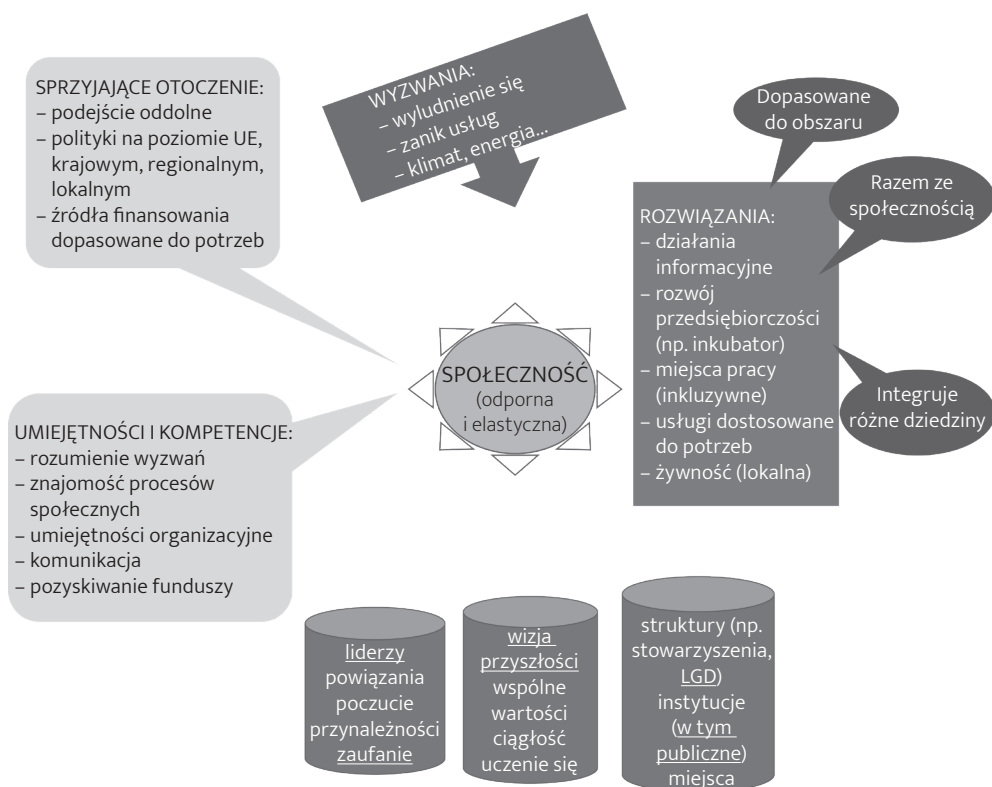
SPRZYJAJĄCE OTOCZENIE:
– podejście oddolne
– polityki na poziomie UE, krajowym, regionalnym, lokalnym
– źródła finansowania dopasowane do potrzeb

WYZWANIA:
– wyludnienie się
– zanik usług
– klimat, energia...

Dopasowane do obszaru

Razem ze społecznością

ROZWIĄZANIA:
– działania informacyjne
– rozwój przedsiębiorczości (np. inkubator)
– miejsca pracy (inkluzywne)
– usługi dostosowane do potrzeb
– żywność (lokalna)

Integruje różne dziedziny

SPOŁECZNOŚĆ (odporna i elastyczna)

UMIEJĘTNOŚCI I KOMPETENCJE:
– rozumienie wyzwań
– znajomość procesów społecznych
– umiejętności organizacyjne
– komunikacja
– pozyskiwanie funduszy

liderzy
powiązania
poczucie przynależności
zaufanie

wizja przyszłości
wspólne wartości
ciągłość
uczenie się

struktury (np. stowarzyszenia, LGD)
instytucje (w tym publiczne)
miejsca